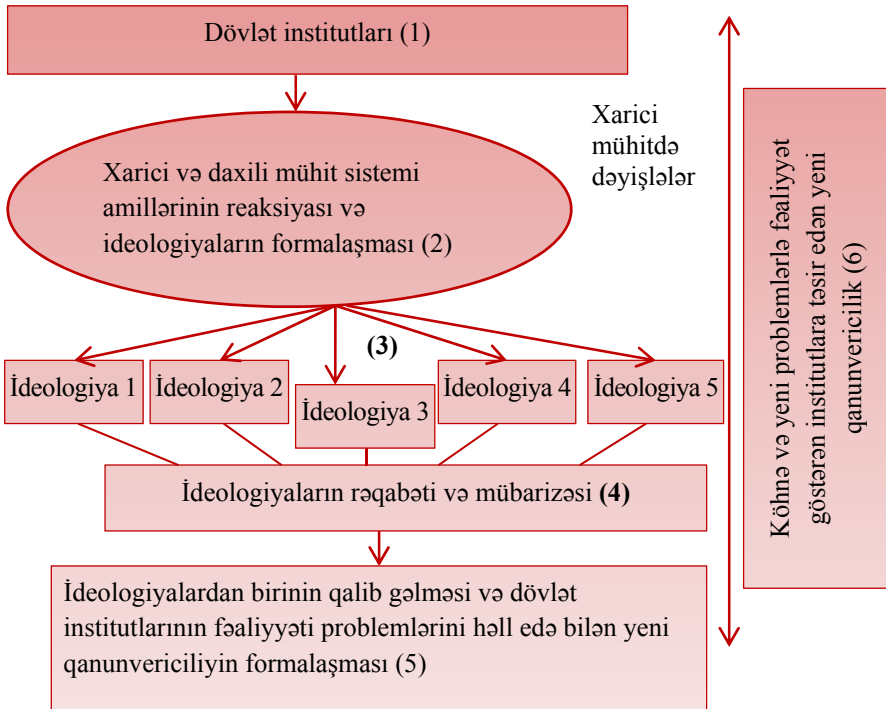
Dövlət institutları (1)

Xarici mühitdə dəyişlələr

Xarici və daxili mühit sistemi amillərinin reaksiyası və ideologiyaların formalaşması (2)

(3)

İdeologiya 1

İdeologiya 2

İdeologiya 3

İdeologiya 4

İdeologiya 5

İdeologiyaların rəqabəti və mübarizəsi (4)

İdeologiyalardan birinin qalib gəlməsi və dövlət institutlarının fəaliyyəti problemlərini həll edə bilən yeni qanunvericiliyin formalaşması (5)

Köhnə və yeni problemlərlə fəaliyyət göstərən institutlara təsir edən yeni qanunvericilik (6)